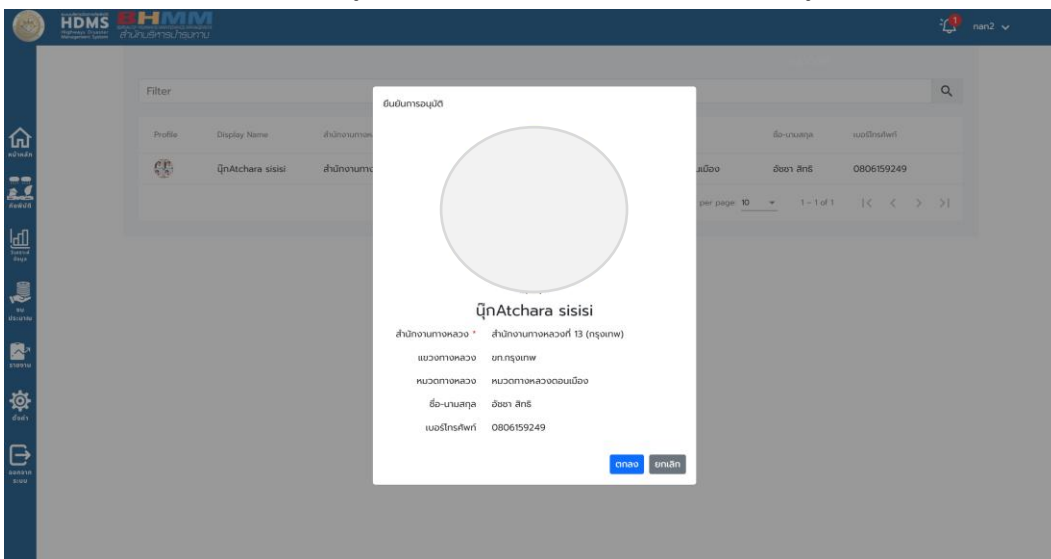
HDMS Highways Disaster Management System BHMM สำนักบริหารบำรุงทาง

1

nan2

หน้าหลัก

อนุมัติ

รายงาน

ข้อมูล

ตั้งค่า

ออกจากระบบ

Filter

| Profile | Display Name | สำนักงานทางหลวง | | ชื่อ-นามสกุล | เบอร์โทรศัพท์ |
|---|---|---|---|---|---|
| | นุ๊กAtchara sisisi | สำนักงานทาง | เมือง | อัชชา สิทธิ | 0806159249 |

per page: 10 1 - 1 of 1

ยืนยันการอนุมัติ

นุ๊กAtchara sisisi

สำนักงานทางหลวง * สำนักงานทางหลวงที่ 13 (กรุงเทพ)

แขวงทางหลวง ขท.กรุงเทพ

หมวดทางหลวง หมวดทางหลวงดอนเมือง

ชื่อ-นามสกุล อัชชา สิทธิ

เบอร์โทรศัพท์ 0806159249

ตกลง ยกเลิก